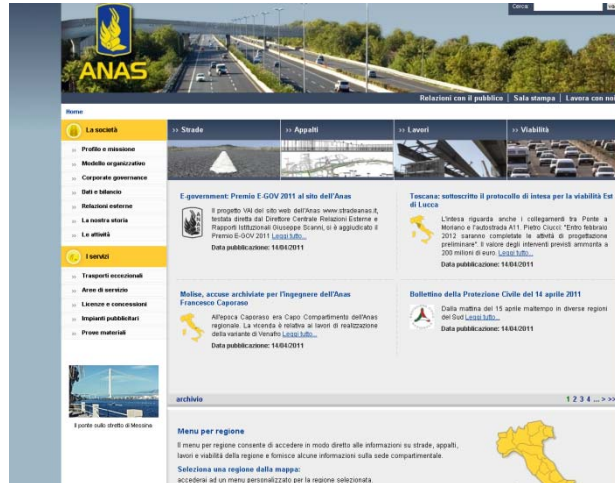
Cerca

ANAS

Relazioni con il pubblico | Sala stampa | Lavora con noi

Home

La società
Profilo e missione
Modello organizzativo
Corporate governance
Dati e bilancio
Relazioni esterne
La nostra storia
Le attività

I servizi
Trasporti eccezionali
Aree di servizio
Licenze e concessioni
Impianti pubblicitari
Prove materiali

Il ponte sullo stretto di Messina

» Strade
» Appalti
» Lavori
» Viabilità

E-government: Premio E-GOV 2011 al sito dell'Anas
Il progetto VAI del sito web dell'Anas www.stradeanas.it, testata diretta dal Direttore Centrale Relazioni Esterne e Rapporti Istituzionali Giuseppe Scanni, si è aggiudicato il Premio E-GOV 2011 Leggi tutto...
Data pubblicazione: 14/04/2011

Toscana: sottoscritto il protocollo di intesa per la viabilità Est di Lucca
L'intesa riguarda anche i collegamenti tra Ponte a Moriano e l'autostrada A11. Pietro Ciucci: "Entro febbraio 2012 saranno completate le attività di progettazione preliminare". Il valore degli interventi previsti ammonta a 200 milioni di euro. Leggi tutto...
Data pubblicazione: 14/04/2011

Molise, accuse archiviate per l'ingegnere dell'Anas Francesco Caporaso
All'epoca Caporaso era Capo Compartimento dell'Anas regionale. La vicenda è relativa ai lavori di realizzazione della variante di Venafro Leggi tutto...
Data pubblicazione: 14/04/2011

Bollettino della Protezione Civile del 14 aprile 2011
Dalla mattina del 15 aprile maltempo in diverse regioni del Sud Leggi tutto...
Data pubblicazione: 14/04/2011

archivio
1 2 3 4 ... > >>

Menu per regione
Il menu per regione consente di accedere in modo diretto alle informazioni su strade, appalti, lavori e viabilità della regione e fornisce alcune informazioni sulla sede compartimentale.
Seleziona una regione dalla mappa:
accederai ad un menu personalizzato per la regione selezionata.